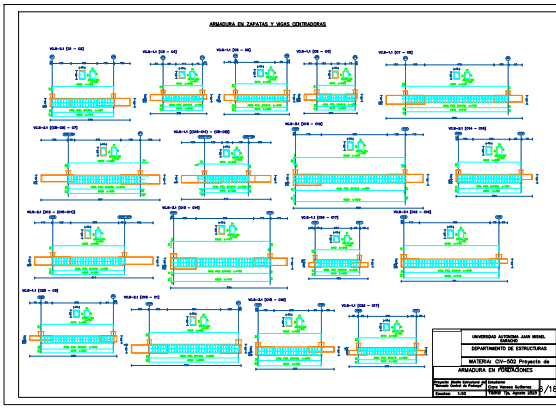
ARMADURA EN ZAPATAS Y VIGAS CENTRADORAS

VCS-2.1 [C1 - C2]
VCS-1.1 [C3 - C4]
VCS-1.1 [C5 - C6]
VCS-1.1 [C5 - C6]
VCS-1.1 [C7 - C8]

VCS-1.1 [C9-C10 - C7]
VCS-1.1 [C11-C11 - C9-C8]
VCS-2.1 [C12 - C13]
VCS-1.1 [C14 - C15]

VCS-2.1 [C16 - C15-C17]
VCS-2.1 [C15 - C14]
VCS-1.1 [C20 - C17]
VCS-2.1 [C22 - C23]

VCS-1.1 [C25 - C3]
VCS-1.1 [C20 - C7]
VCS-1.1 [C9 - C8]
VCS-1.1 [C23 - C17]

UNIVERSIDAD AUTONOMA JUAN MISAEL SARACHO
DEPARTAMENTO DE ESTRUCTURAS
MATERIA: CIV-502 Proyecto de
ARMADURA EN FUNDACIONES
Proyecto: Diseño Estructural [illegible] | Estudiante: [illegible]
Escala: 1:50 | Fecha: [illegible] Agosto 2023
6/18